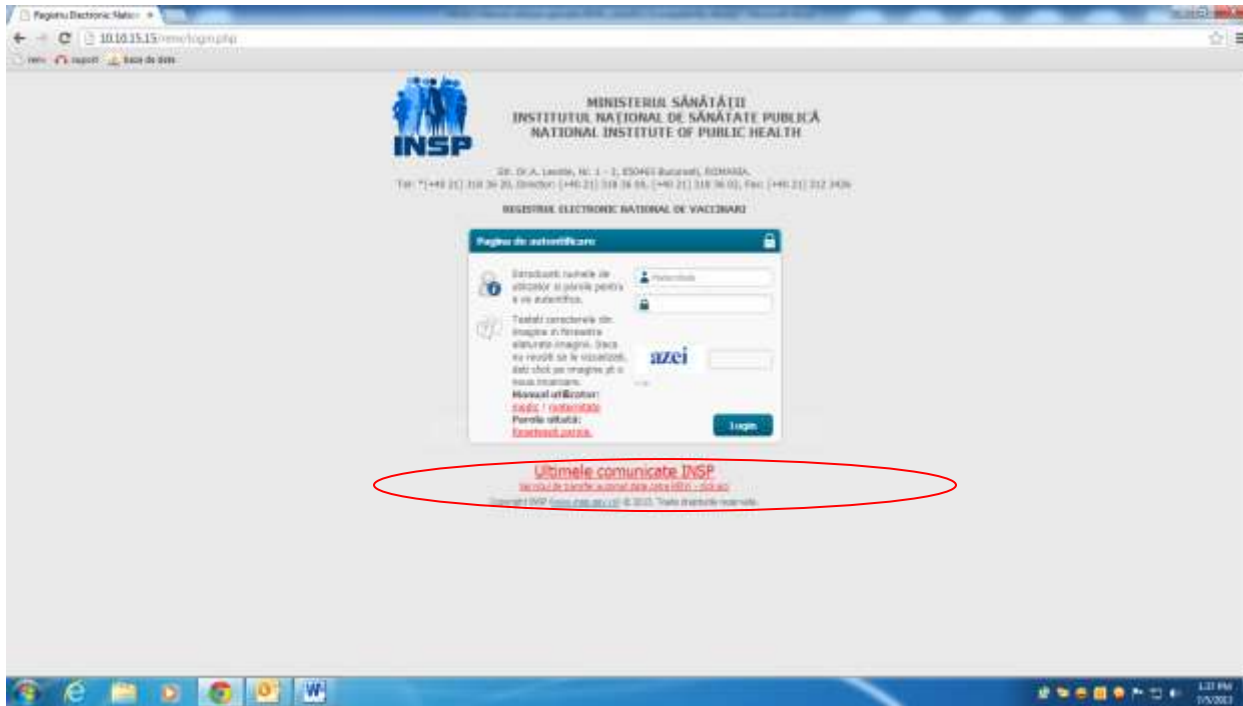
Registrul Electronic Nation ×

10.10.15.15/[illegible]/login.php

reni suport Baza de date

INSP

MINISTERUL SĂNĂTĂȚII
INSTITUTUL NAȚIONAL DE SĂNĂTATE PUBLICĂ
NATIONAL INSTITUTE OF PUBLIC HEALTH

Str. Dr. A. Leonte, Nr. 1 - 3, 050463 Bucuresti, ROMANIA.
Tel: *(+40 21) 318 36 20, Director: (+40 21) 318 36 00, (+40 21) 318 36 02, Fax: (+40 21) 312 3426

REGISTRUL ELECTRONIC NATIONAL DE VACCINARI

Pagina de autentificare

Introduceți numele de utilizator și parola pentru a vă autentifica.

Tastați caracterele din imagine în fereastra alăturată imaginii. Dacă nu reușiți să le vizualizați, dați click pe imagine pt o nouă încercare.

Manual utilizator:
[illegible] | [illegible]

Parola uitată:
Resetează parola.

azei

Login

Ultimele comunicate INSP

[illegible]

Copyright INSP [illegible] © 2013. Toate drepturile rezervate.

1:21 PM
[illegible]